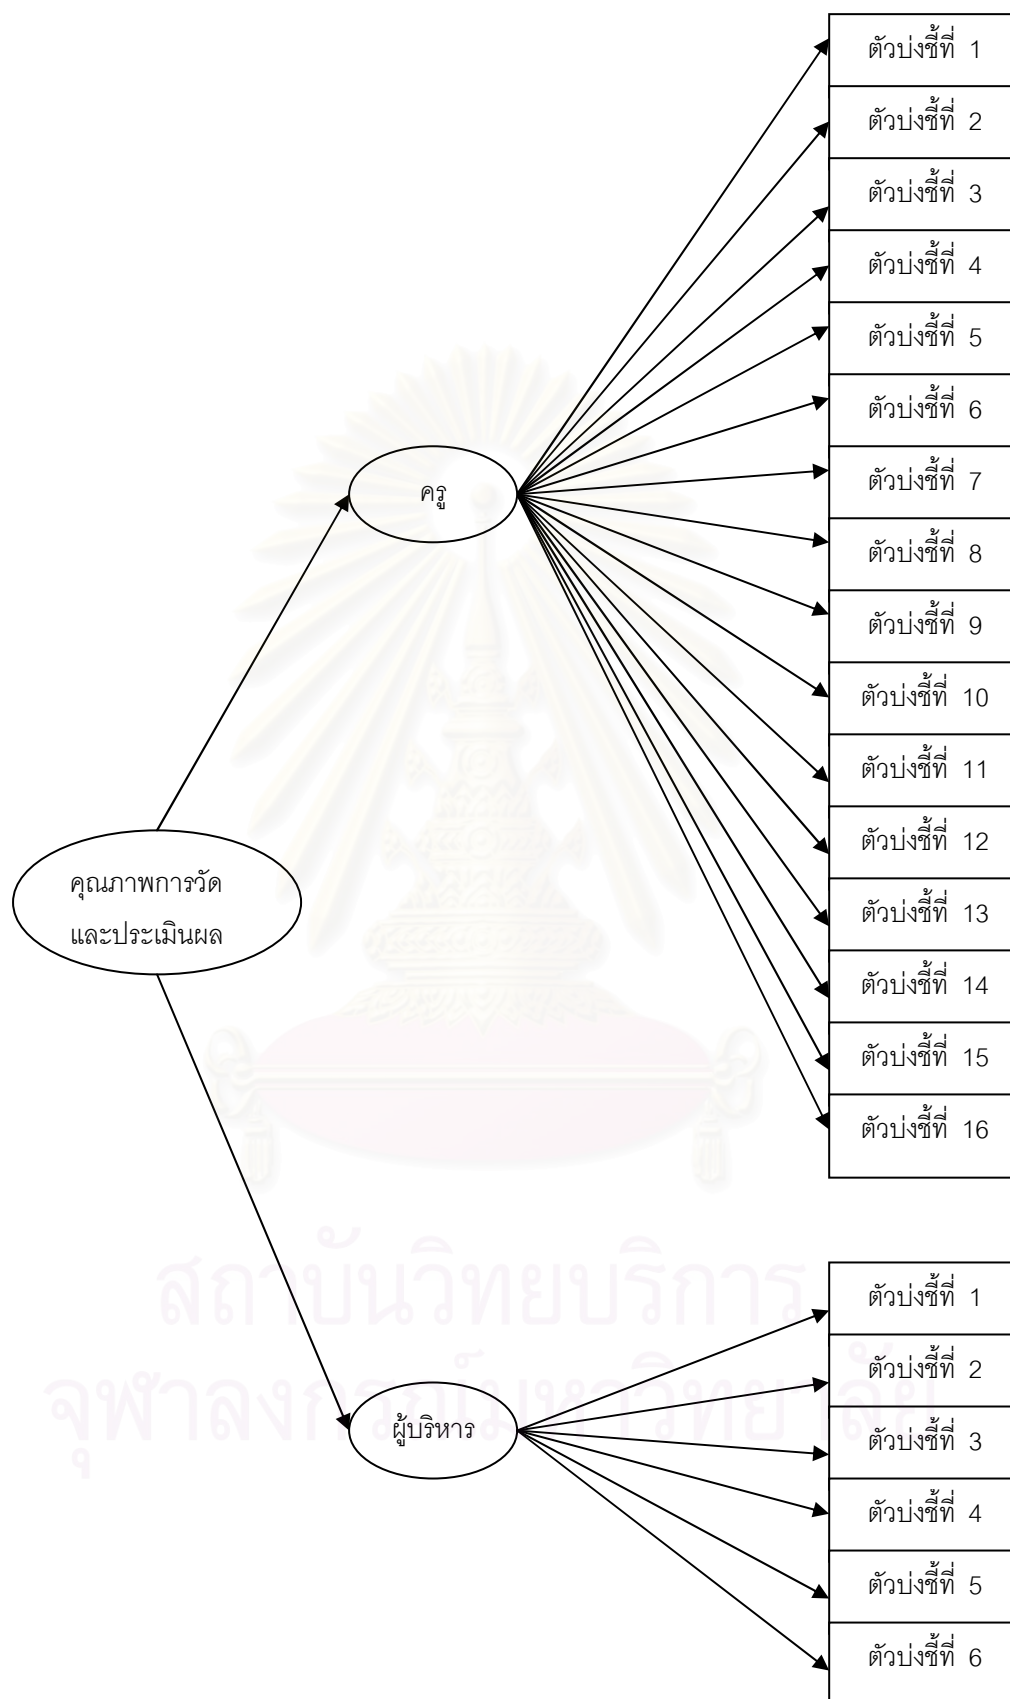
คุณภาพการวัด
และประเมินผล

ครู

ตัวบ่งชี้ที่ 1
ตัวบ่งชี้ที่ 2
ตัวบ่งชี้ที่ 3
ตัวบ่งชี้ที่ 4
ตัวบ่งชี้ที่ 5
ตัวบ่งชี้ที่ 6
ตัวบ่งชี้ที่ 7
ตัวบ่งชี้ที่ 8
ตัวบ่งชี้ที่ 9
ตัวบ่งชี้ที่ 10
ตัวบ่งชี้ที่ 11
ตัวบ่งชี้ที่ 12
ตัวบ่งชี้ที่ 13
ตัวบ่งชี้ที่ 14
ตัวบ่งชี้ที่ 15
ตัวบ่งชี้ที่ 16

ผู้บริหาร

ตัวบ่งชี้ที่ 1
ตัวบ่งชี้ที่ 2
ตัวบ่งชี้ที่ 3
ตัวบ่งชี้ที่ 4
ตัวบ่งชี้ที่ 5
ตัวบ่งชี้ที่ 6

สถาบันวิทยบริการ
จุฬาลงกรณ์มหาวิทยาลัย